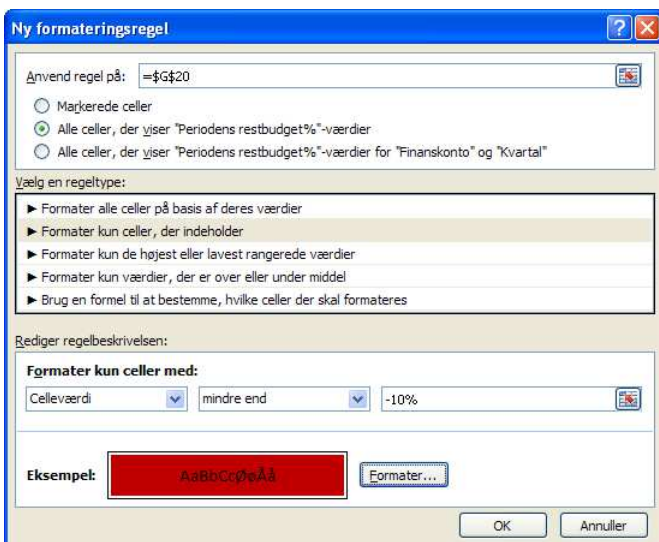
Ny formateringsregel

Anvend regel på: =$G$20

Markerede celler

Alle celler, der viser "Periodens restbudget%"-værdier

Alle celler, der viser "Periodens restbudget%"-værdier for "Finanskonto" og "Kvartal"

Vælg en regeltype:

► Formater alle celler på basis af deres værdier

► Formater kun celler, der indeholder

► Formater kun de højest eller lavest rangerede værdier

► Formater kun værdier, der er over eller under middel

► Brug en formel til at bestemme, hvilke celler der skal formateres

Rediger regelbeskrivelsen:

Formater kun celler med:

Celleværdi | mindre end | -10%

Eksempel: AaBbCcØøÅå

Formater...

OK

Annuller